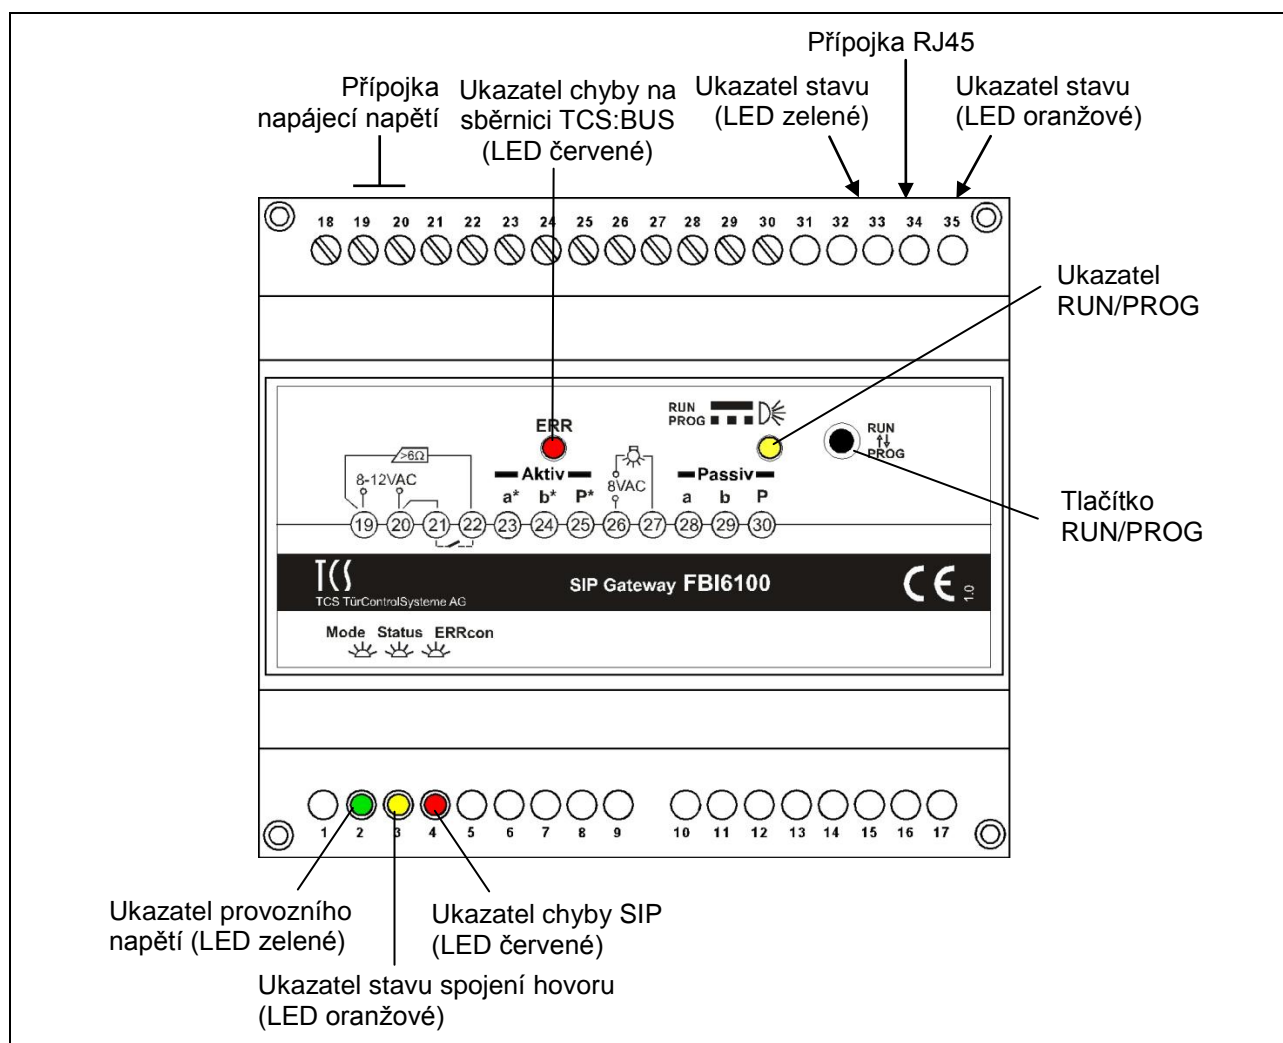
Přípojka RJ45

Přípojka napájecí napětí

Ukazatel chyby na sběrnici TCS:BUS (LED červené)

Ukazatel stavu (LED zelené)

Ukazatel stavu (LED oranžové)

18 19 20 21 22 23 24 25 26 27 28 29 30 31 32 33 34 35

Ukazatel RUN/PROG

RUN PROG

ERR

RUN PROG

$>6\Omega$

8-12VAC

Aktiv

a* b* P*

8VAC

Passiv

a b P

19 20 21 22 23 24 25 26 27 28 29 30

Tlačítko RUN/PROG

TCS

TCS TürControlSysteme AG

SIP Gateway FBI6100

CE 1.0

Mode Status ERRcon

1 2 3 4 5 6 7 8 9 10 11 12 13 14 15 16 17

Ukazatel provozního napětí (LED zelené)

Ukazatel chyby SIP (LED červené)

Ukazatel stavu spojení hovoru (LED oranžové)